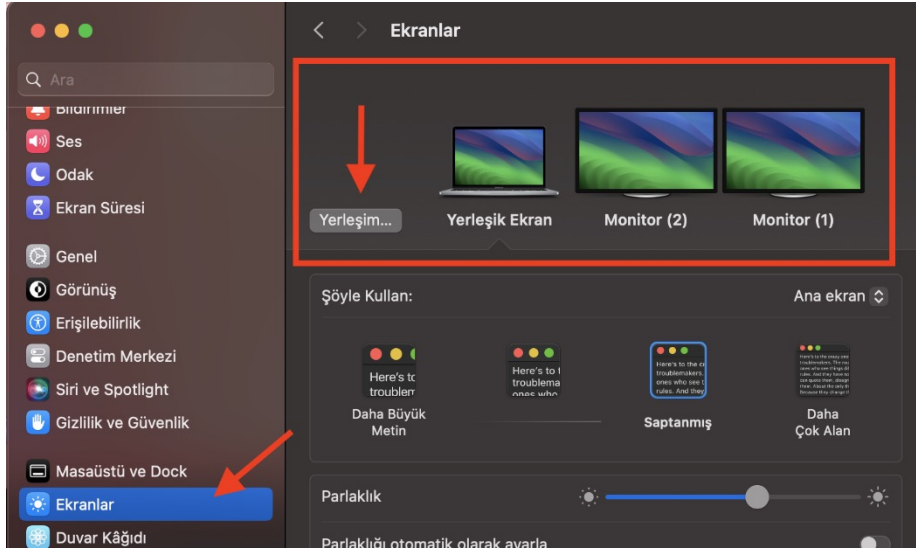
Ara
Bildirimler
Ses
Odak
Ekran Süresi
Genel
Görünüş
Erişilebilirlik
Denetim Merkezi
Siri ve Spotlight
Gizlilik ve Güvenlik
Masaüstü ve Dock
Ekranlar
Duvar Kâğıdı

Ekranlar

Yerleşim...
Yerleşik Ekran
Monitor (2)
Monitor (1)

Şöyle Kullan:
Ana ekran

Here's to troublem
Daha Büyük Metin

Here's to troublema ones who

Here's to the troublemakers. ones who see rules. And they

Saptanmış

Here's to the crazy ones troublemakers. The round ones who see things diff rules. And they have no can quote them, disagree them. About the only thing
Daha Çok Alan

Parlaklık
Parlaklığı otomatik olarak ayarla